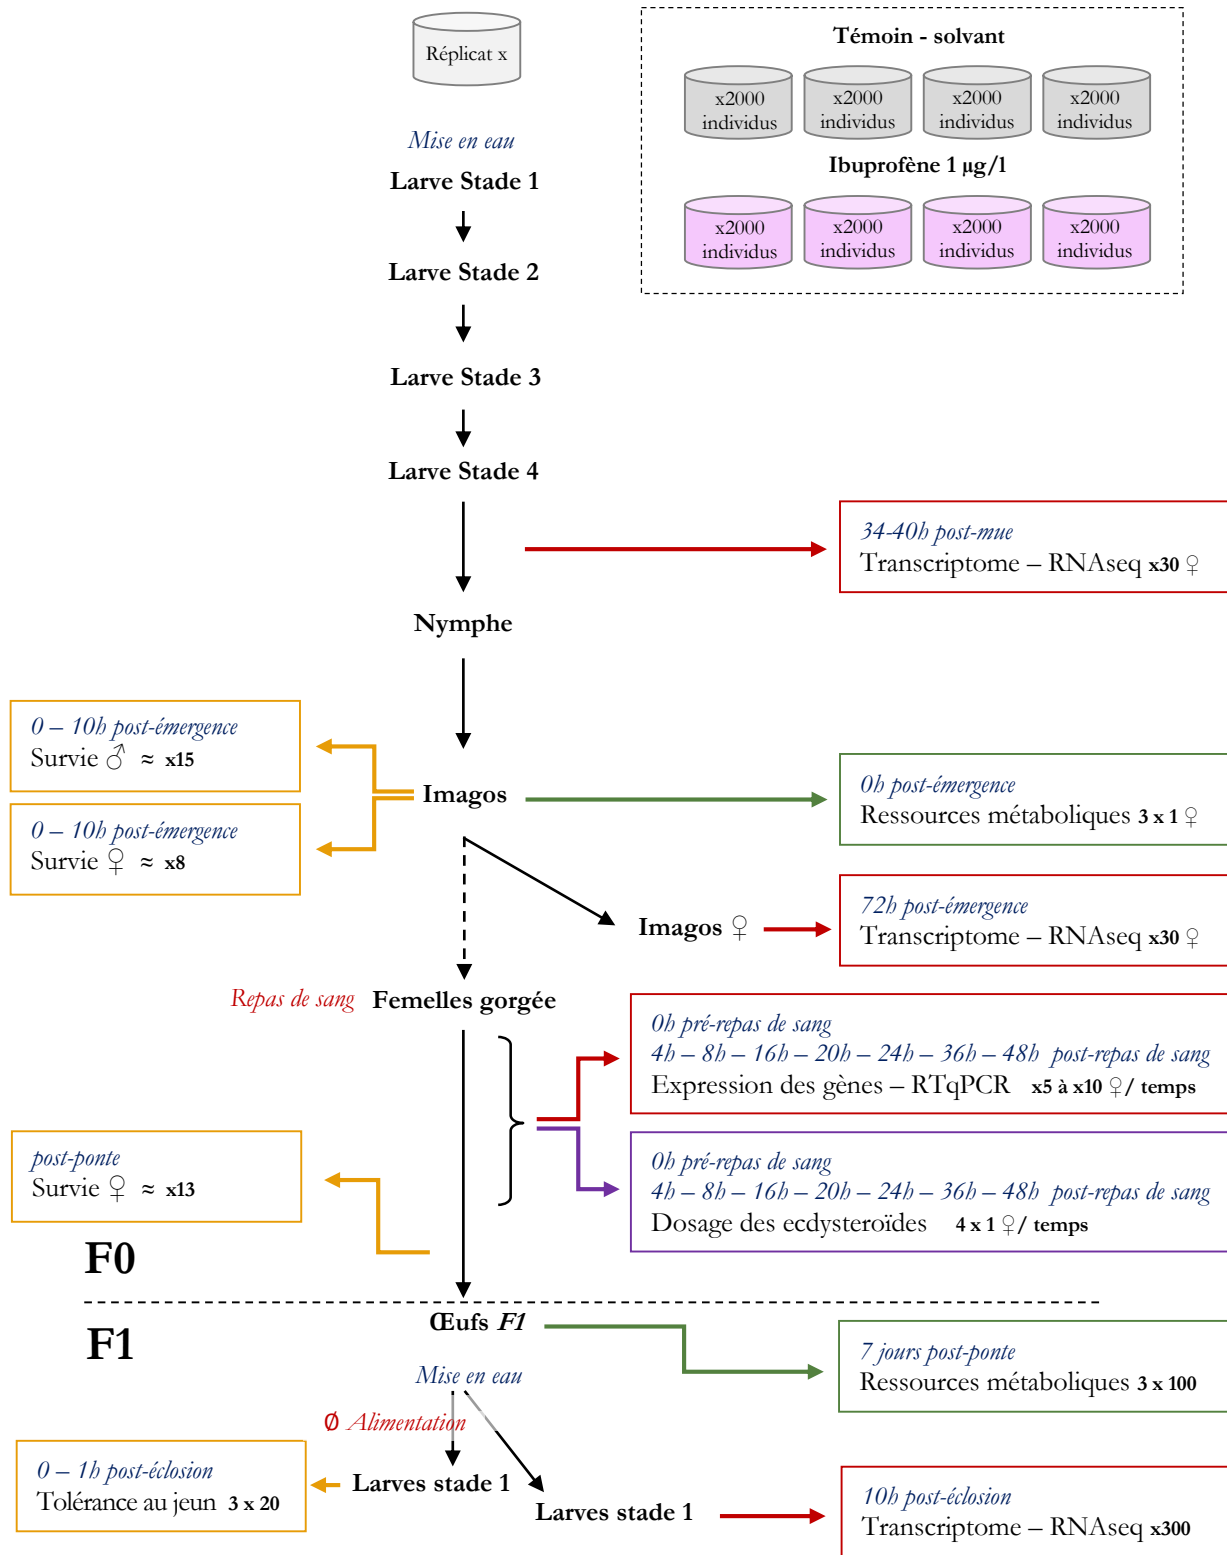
Réplicat x

Témoin - solvant

x2000 individus
x2000 individus
x2000 individus
x2000 individus

Ibuprofène 1 µg/l

x2000 individus
x2000 individus
x2000 individus
x2000 individus

Mise en eau
Larve Stade 1

Larve Stade 2

Larve Stade 3

Larve Stade 4

34-40h post-mue
Transcriptome – RNAseq x30 ♀

Nymphe

0 – 10h post-émergence
Survie ♂ ≈ x15

0 – 10h post-émergence
Survie ♀ ≈ x8

Imagos

0h post-émergence
Ressources métaboliques 3 x 1 ♀

Imagos ♀

72h post-émergence
Transcriptome – RNAseq x30 ♀

Repas de sang Femelles gorgée

0h pré-repas de sang
4h – 8h – 16h – 20h – 24h – 36h – 48h post-repas de sang
Expression des gènes – RTqPCR x5 à x10 ♀/ temps

post-ponte
Survie ♀ ≈ x13

0h pré-repas de sang
4h – 8h – 16h – 20h – 24h – 36h – 48h post-repas de sang
Dosage des ecdysteroïdes 4 x 1 ♀/ temps

F0

F1

Œufs F1

7 jours post-ponte
Ressources métaboliques 3 x 100

Mise en eau
∅ Alimentation

0 – 1h post-éclosion
Tolérance au jeun 3 x 20

Larves stade 1

Larves stade 1

10h post-éclosion
Transcriptome – RNAseq x300